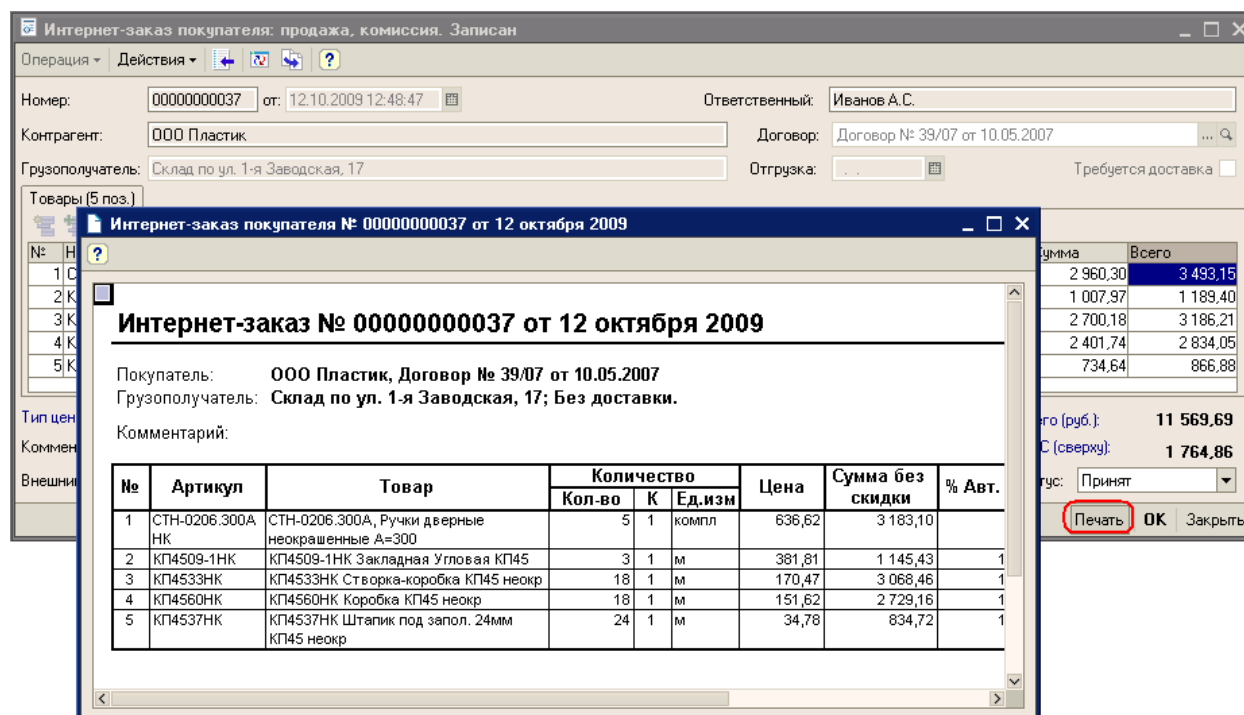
Интернет-заказ покупателя: продажа, комиссия. Записан

Операция ▾ Действия ▾ ?

Номер: 00000000037 от: 12.10.2009 12:48:47

Ответственный: Иванов А.С.

Контрагент: ООО Пластик

Договор: Договор № 39/07 от 10.05.2007

Грузополучатель: Склад по ул. 1-я Заводская, 17

Отгрузка: . .

Требуется доставка

Товары (5 поз.)

| № | Н | Сумма | Всего |
|---|---|---|---|
| 1 | С | 2 960,30 | 3 493,15 |
| 2 | К | 1 007,97 | 1 189,40 |
| 3 | К | 2 700,18 | 3 186,21 |
| 4 | К | 2 401,74 | 2 834,05 |
| 5 | К | 734,64 | 866,88 |

Тип цен

Коммен

Внешни

его (руб.): 11 569,69

С (сверху): 1 764,86

тус: Принят

Печать OK Закрыть

Интернет-заказ покупателя № 00000000037 от 12 октября 2009

?

Интернет-заказ № 00000000037 от 12 октября 2009

Покупатель: ООО Пластик, Договор № 39/07 от 10.05.2007
Грузополучатель: Склад по ул. 1-я Заводская, 17; Без доставки.

Комментарий:

| № | Артикул | Товар | Кол-во | К | Ед.изм | Цена | Сумма без скидки | % Авт. |
|---|---|---|---|---|---|---|---|---|
| 1 | СТН-0206.300АНК | СТН-0206.300А, Ручки дверные неокрашенные А=300 | 5 | 1 | компл | 636,62 | 3 183,10 | |
| 2 | КП4509-1НК | КП4509-1НК Закладная Угловая КП45 | 3 | 1 | м | 381,81 | 1 145,43 | 1 |
| 3 | КП4533НК | КП4533НК Створка-коробка КП45 неокр | 18 | 1 | м | 170,47 | 3 068,46 | 1 |
| 4 | КП4560НК | КП4560НК Коробка КП45 неокр | 18 | 1 | м | 151,62 | 2 729,16 | 1 |
| 5 | КП4537НК | КП4537НК Штапик под запол. 24мм КП45 неокр | 24 | 1 | м | 34,78 | 834,72 | 1 |